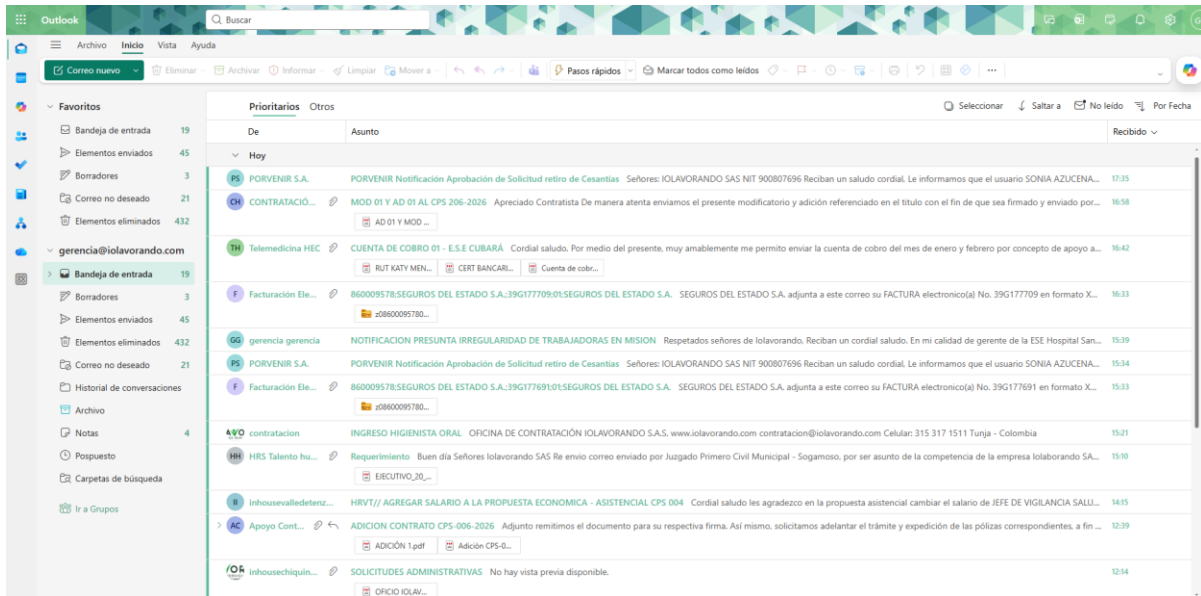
Outlook

Buscar

Archivo Inicio Vista Ayuda

Correo nuevo | Eliminar | Archivar | Informar | Limpiar | Mover a | Pasos rápidos | Marcar todos como leídos | ...

Favoritos
Bandeja de entrada 19
Elementos enviados 45
Borradores 3
Correo no deseado 21
Elementos eliminados 432

gerencia@iolavorando.com
Bandeja de entrada 19
Borradores 3
Elementos enviados 45
Elementos eliminados 432
Correo no deseado 21
Historial de conversaciones
Archivo
Notas 4
Pospuesto
Carpetas de búsqueda

Ir a Grupos

Prioritarios Otros

Seleccionar | Saltar a | No leído | Por Fecha

| De | Asunto | Recibido |
|---|---|---|
| Hoy | | |
| PS PORVENIR S.A. | PORVENIR Notificación Aprobación de Solicitud retiro de Cesantías Señores: IOLAVORANDO SAS NIT 900807696 Reciban un saludo cordial. Le informamos que el usuario SONIA AZUCENA... | 17:35 |
| CH CONTRATACIÓ... | MOD 01 Y AD 01 AL CPS 206-2026 Apreciado Contratista De manera atenta enviamos el presente modificatorio y adición referenciado en el título con el fin de que sea firmado y enviado por... AD 01 Y MOD ... | 16:58 |
| TH Telemedicina HEC | CUENTA DE COBRO 01 - E.S.E CUBARÁ Cordial saludo. Por medio del presente, muy amablemente me permito enviar la cuenta de cobro del mes de enero y febrero por concepto de apoyo a... RUT KATY MEN... CERT BANCARI... Cuenta de cobr... | 16:42 |
| F Facturación Ele... | 860009578;SEGUROS DEL ESTADO S.A.;39G177709;01;SEGUROS DEL ESTADO S.A. SEGUROS DEL ESTADO S.A. adjunta a este correo su FACTURA electronico(a) No. 39G177709 en formato X... z08600095780... | 16:33 |
| GG gerencia gerencia | NOTIFICACION PRESUNTA IRREGULARIDAD DE TRABAJADORAS EN MISION Respetados señores de Iolavorando. Reciban un cordial saludo. En mi calidad de gerente de la ESE Hospital San... | 15:39 |
| PS PORVENIR S.A. | PORVENIR Notificación Aprobación de Solicitud retiro de Cesantías Señores: IOLAVORANDO SAS NIT 900807696 Reciban un saludo cordial. Le informamos que el usuario SONIA AZUCENA... | 15:34 |
| F Facturación Ele... | 860009578;SEGUROS DEL ESTADO S.A.;39G177691;01;SEGUROS DEL ESTADO S.A. SEGUROS DEL ESTADO S.A. adjunta a este correo su FACTURA electronico(a) No. 39G177691 en formato X... z08600095780... | 15:33 |
| contratacion | INGRESO HIGIENISTA ORAL OFICINA DE CONTRATACIÓN IOLAVORANDO S.A.S. www.iolavorando.com contratacion@iolavorando.com Celular: 315 317 1511 Tunja - Colombia | 15:21 |
| HH HRS Talento hu... | Requerimiento Buen día Señores Iolavorando SAS Re envio correo enviado por Juzgado Primero Civil Municipal - Sogamoso, por ser asunto de la competencia de la empresa Iolaborando SA... EJECUTIVO_20_... | 15:10 |
| I inhousevalledetenz... | HRVT// AGREGAR SALARIO A LA PROPUESTA ECONOMICA - ASISTENCIAL CPS 004 Cordial saludo les agradezco en la propuesta asistencial cambiar el salario de JEFE DE VIGILANCIA SALU... | 14:15 |
| AC Apoyo Cont... | ADICION CONTRATO CPS-006-2026 Adjunto remitimos el documento para su respectiva firma. Así mismo, solicitamos adelantar el trámite y expedición de las pólizas correspondientes, a fin ... ADICIÓN 1.pdf Adición CPS-0... | 12:39 |
| inhousechiquin... | SOLICITUDES ADMINISTRATIVAS No hay vista previa disponible. OFICIO IOLAV... | 12:14 |